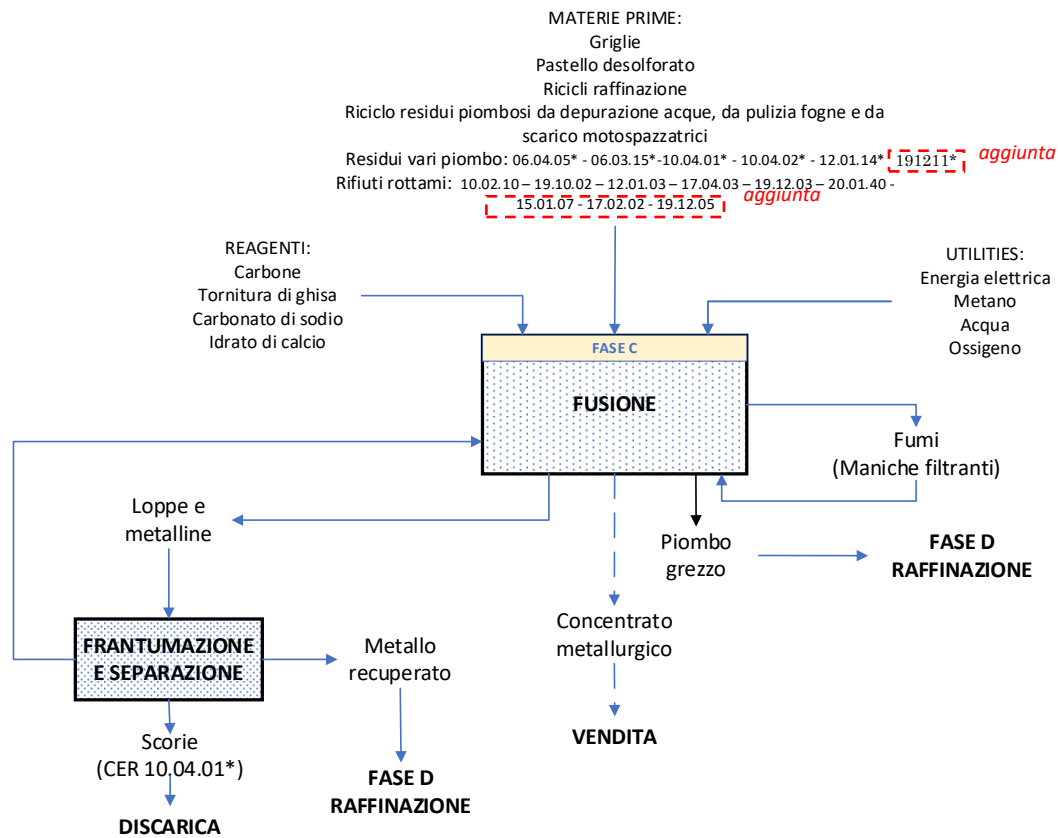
MATERIE PRIME:
Griglie
Pastello desolforato
Ricicli raffinazione
Riciclo residui piombosi da depurazione acque, da pulizia fogne e da scarico motospazzatrici
Residui vari piombo: 06.04.05* - 06.03.15*-10.04.01* - 10.04.02* - 12.01.14* 191211* aggiunta
Rifiuti rottami: 10.02.10 – 19.10.02 – 12.01.03 – 17.04.03 – 19.12.03 – 20.01.40 - 15.01.07 - 17.02.02 - 19.12.05 aggiunta

REAGENTI:
Carbone
Tornitura di ghisa
Carbonato di sodio
Idrato di calcio

UTILITIES:
Energia elettrica
Metano
Acqua
Ossigeno

FASE C
FUSIONE

Fumi
(Maniche filtranti)

Loppe e metalline

Piombo grezzo

FASE D
RAFFINAZIONE

Concentrato metallurgico

VENDITA

FRANTUMAZIONE E SEPARAZIONE

Metallo recuperato

FASE D
RAFFINAZIONE

Scorie
(CER 10.04.01*)

DISCARICA